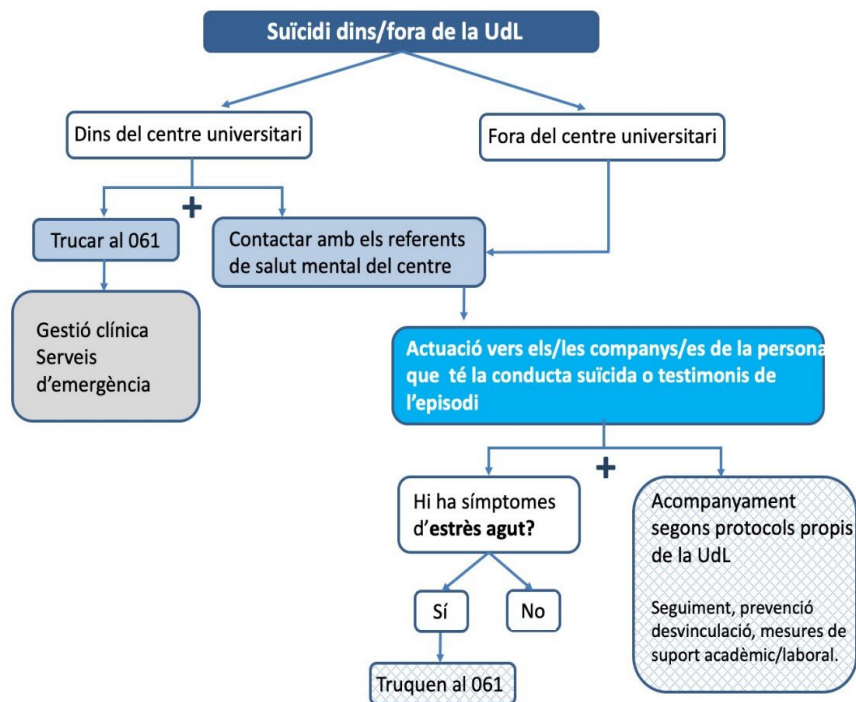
Suïcidi dins/fora de la UdL

Dins del centre universitari

Fora del centre universitari

+

Trucar al 061

Contactar amb els referents de salut mental del centre

Gestió clínica
Serveis d'emergència

Actuació vers els/les companys/es de la persona que té la conducta suïcida o testimonis de l'episodi

+

Hi ha símptomes d'**estrès agut?**

Sí

No

Truquen al 061

Acompanyament segons protocols propis de la UdL

Seguiment, prevenció desvinculació, mesures de suport acadèmic/laboral.